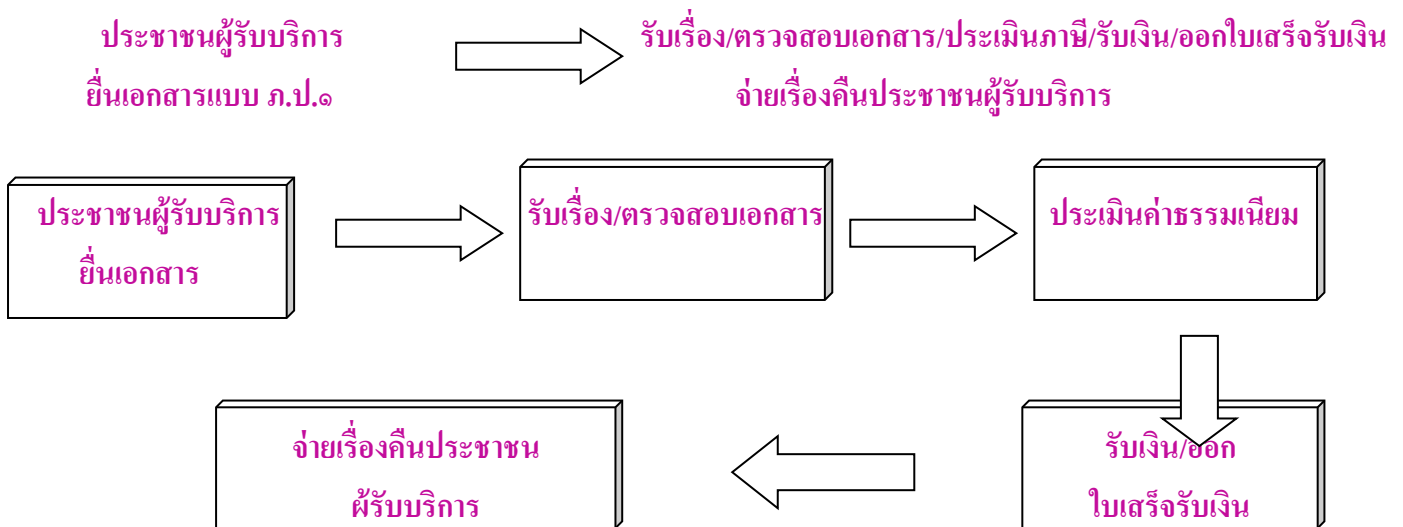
ประชาชนผู้รับบริการ
ยื่นเอกสารแบบ ภ.ป.๑

รับเรื่อง/ตรวจสอบเอกสาร/ประเมินภาษี/รับเงิน/ออกใบเสร็จรับเงิน
จ่ายเรื่องคืนประชาชนผู้รับบริการ

ประชาชนผู้รับบริการ
ยื่นเอกสาร

รับเรื่อง/ตรวจสอบเอกสาร

ประเมินค่าธรรมเนียม

รับเงิน/ออก
ใบเสร็จรับเงิน

จ่ายเรื่องคืนประชาชน
ผู้รับบริการ